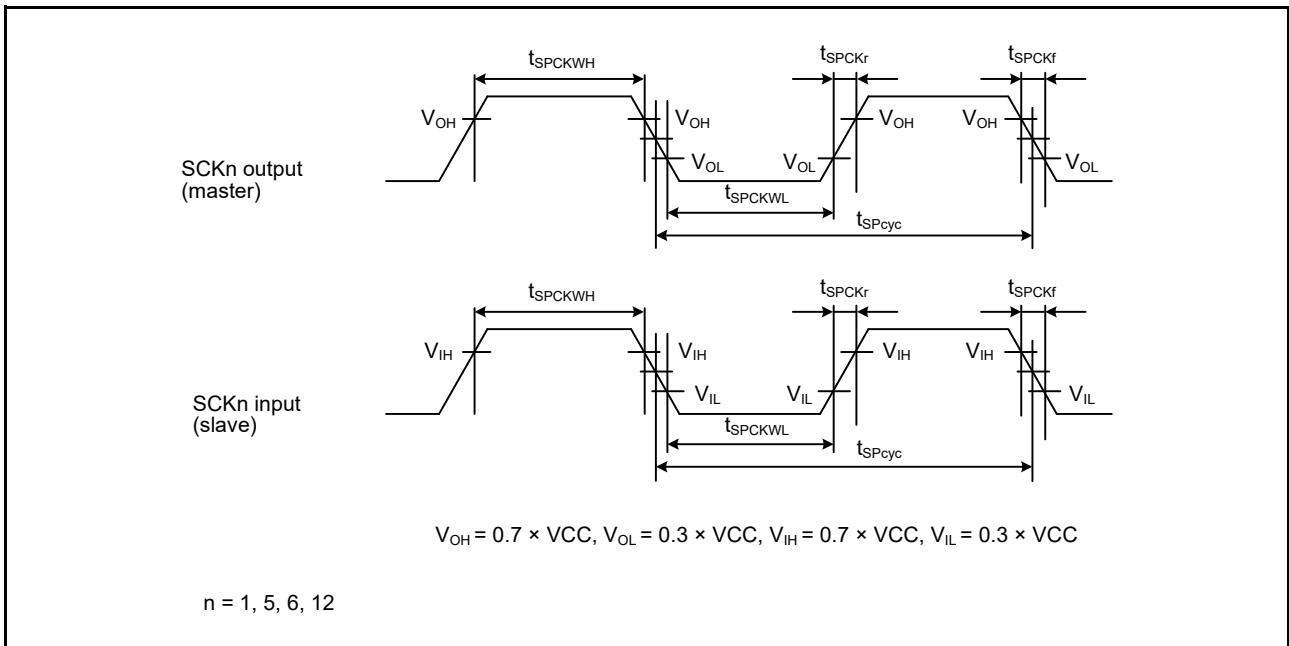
$t_{SPCKWH}$

$t_{SPCKr}$

$t_{SPCKf}$

$V_{OH}$

$V_{OH}$

$V_{OH}$

$V_{OH}$

SCKn output (master)

$V_{OL}$

$V_{OL}$

$V_{OL}$

$t_{SPCKWL}$

$t_{SPcyc}$

$t_{SPCKWH}$

$t_{SPCKr}$

$t_{SPCKf}$

$V_{IH}$

$V_{IH}$

$V_{IH}$

$V_{IH}$

SCKn input (slave)

$V_{IL}$

$V_{IL}$

$V_{IL}$

$t_{SPCKWL}$

$t_{SPcyc}$

$V_{OH}$ = 0.7 × VCC, $V_{OL}$ = 0.3 × VCC, $V_{IH}$ = 0.7 × VCC, $V_{IL}$ = 0.3 × VCC

n = 1, 5, 6, 12